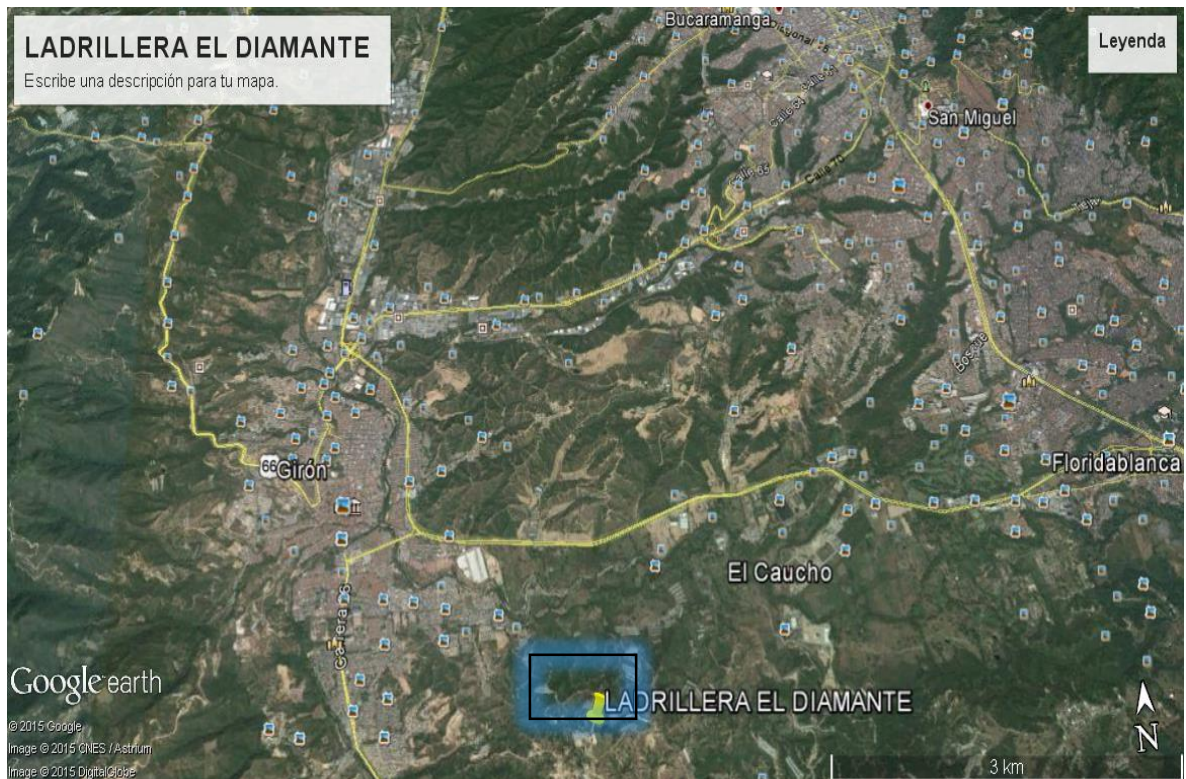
LADRILLERA EL DIAMANTE
Escribe una descripción para tu mapa.

Leyenda

Bucaramanga

San Miguel

Girón

Floridablanca

El Caucho

Carrera 6

LADRILLERA EL DIAMANTE

Google earth
© 2015 Google
Image © 2015 CNES / Astrium
Image © 2015 DigitalGlobe

3 km

N